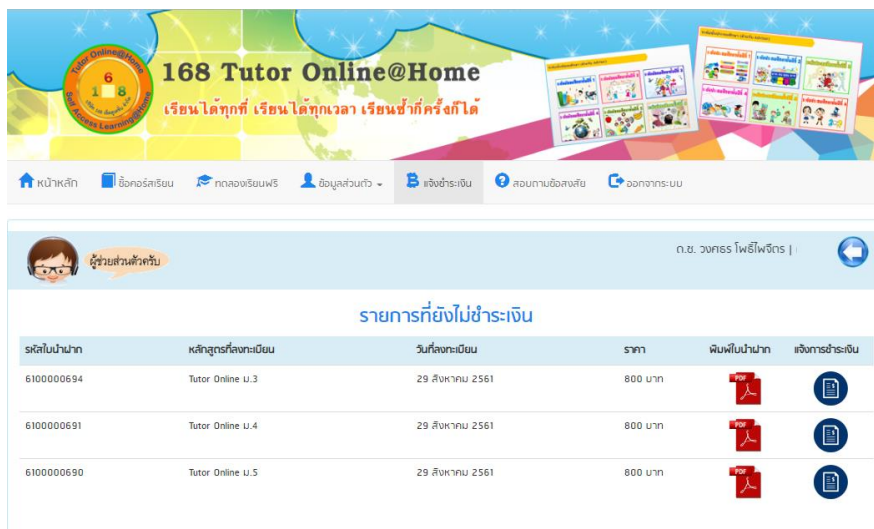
Tutor Online@Home
1 6 8
Self Access Learning@Home

168 Tutor Online@Home
เรียนได้ทุกที่ เรียนได้ทุกเวลา เรียนซ้ำกี่ครั้งก็ได้

หน้าหลัก ซื้อคอร์สเรียน ทดลองเรียนฟรี ข้อมูลส่วนตัว แจ้งชำระเงิน สอบถามข้อสงสัย ออกจากระบบ

ผู้ช่วยส่วนตัวครับ

ด.ช. วงศธร โพธิ์ไพจิตร |

รายการที่ยังไม่ชำระเงิน

| รหัสใบนำฝาก | หลักสูตรที่ลงทะเบียน | วันที่ลงทะเบียน | ราคา | พิมพ์ใบนำฝาก | แจ้งการชำระเงิน |
|---|---|---|---|---|---|
| 6100000694 | Tutor Online ม.3 | 29 สิงหาคม 2561 | 800 บาท | PDF | |
| 6100000691 | Tutor Online ม.4 | 29 สิงหาคม 2561 | 800 บาท | PDF | |
| 6100000690 | Tutor Online ม.5 | 29 สิงหาคม 2561 | 800 บาท | PDF | |